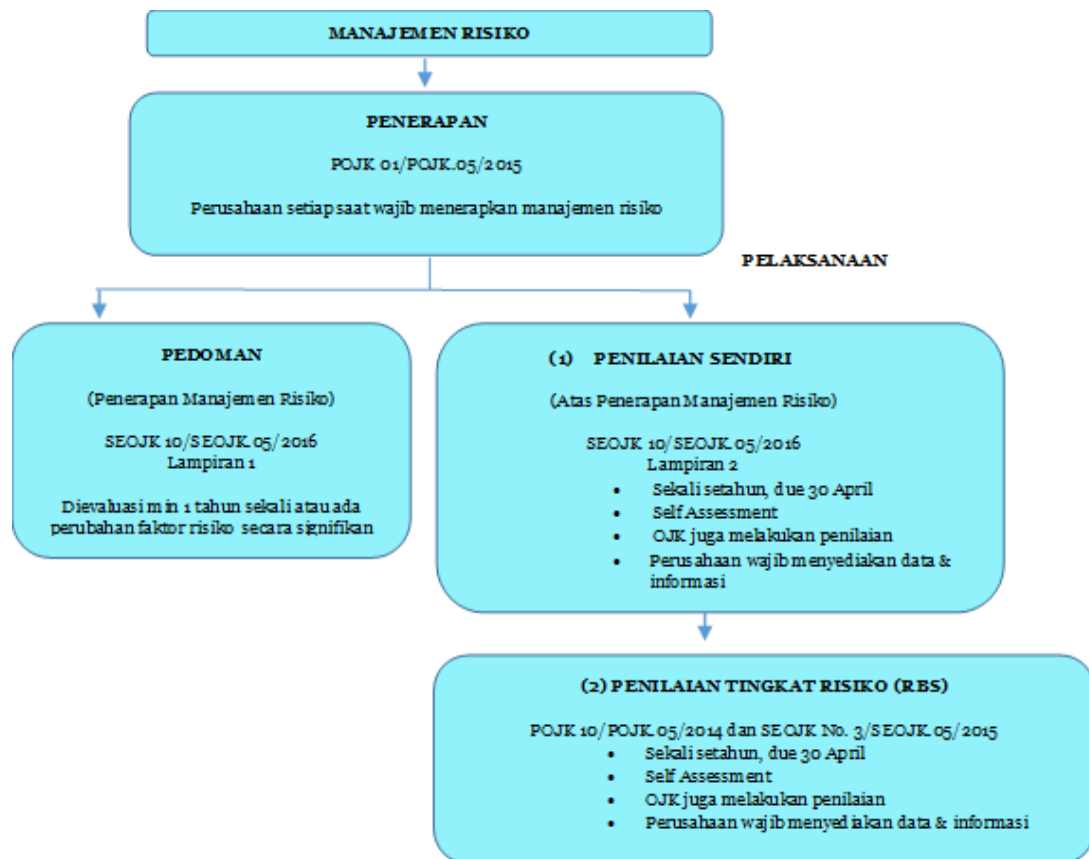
MANAJEMEN RISIKO

PENERAPAN

POJK 01/POJK.05/2015

Perusahaan setiap saat wajib menerapkan manajemen risiko

PELAKSANAAN

PEDOMAN

(Penerapan Manajemen Risiko)

SEOJK 10/SEOJK.05/2016
Lampiran 1

Dievaluasi min 1 tahun sekali atau ada perubahan faktor risiko secara signifikan

(1) PENILAIAN SENDIRI

(Atas Penerapan Manajemen Risiko)

SEOJK 10/SEOJK.05/2016
Lampiran 2

- Sekali setahun, due 30 April
- Self Assessment
- OJK juga melakukan penilaian
- Perusahaan wajib menyediakan data & informasi

(2) PENILAIAN TINGKAT RISIKO (RBS)

POJK 10/POJK.05/2014 dan SEOJK No. 3/SEOJK.05/2015

- Sekali setahun, due 30 April
- Self Assessment
- OJK juga melakukan penilaian
- Perusahaan wajib menyediakan data & informasi